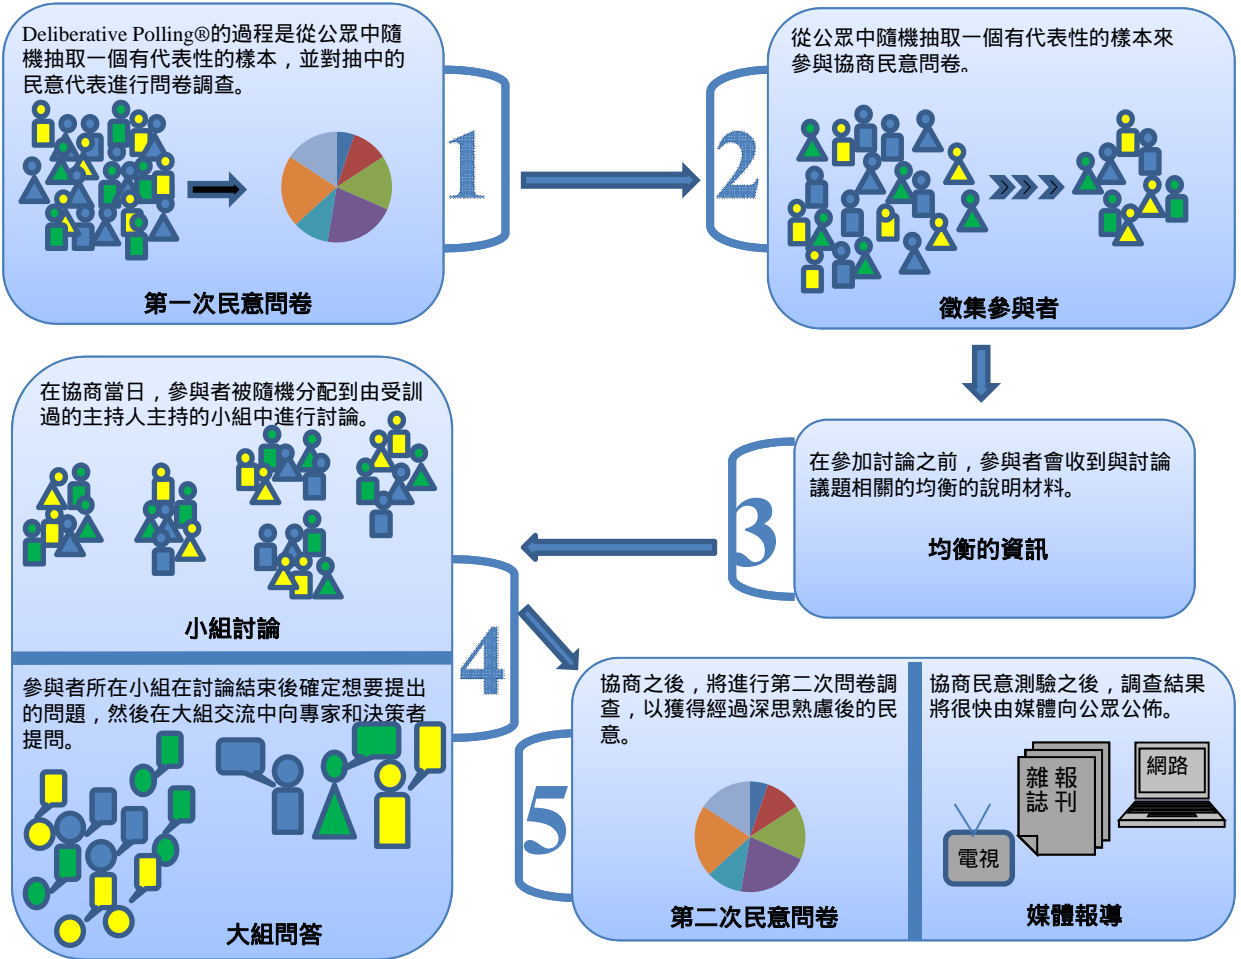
Deliberative Polling®的過程是從公眾中隨機抽取一個有代表性的樣本，並對抽中的民意代表進行問卷調查。

第一次民意問卷

1

2

從公眾中隨機抽取一個有代表性的樣本來參與協商民意問卷。

徵集參與者

在參加討論之前，參與者會收到與討論議題相關的均衡的說明材料。

均衡的資訊

3

在協商當日，參與者被隨機分配到由受訓過的主持人主持的小組中進行討論。

小組討論

4

參與者所在小組在討論結束後確定想要提出的問題，然後在大組交流中向專家和決策者提問。

大組問答

5

協商之後，將進行第二次問卷調查，以獲得經過深思熟慮後的民意。

第二次民意問卷

協商民意測驗之後，調查結果將很快由媒體向公眾公佈。

雜誌 報刊

網路

電視

媒體報導